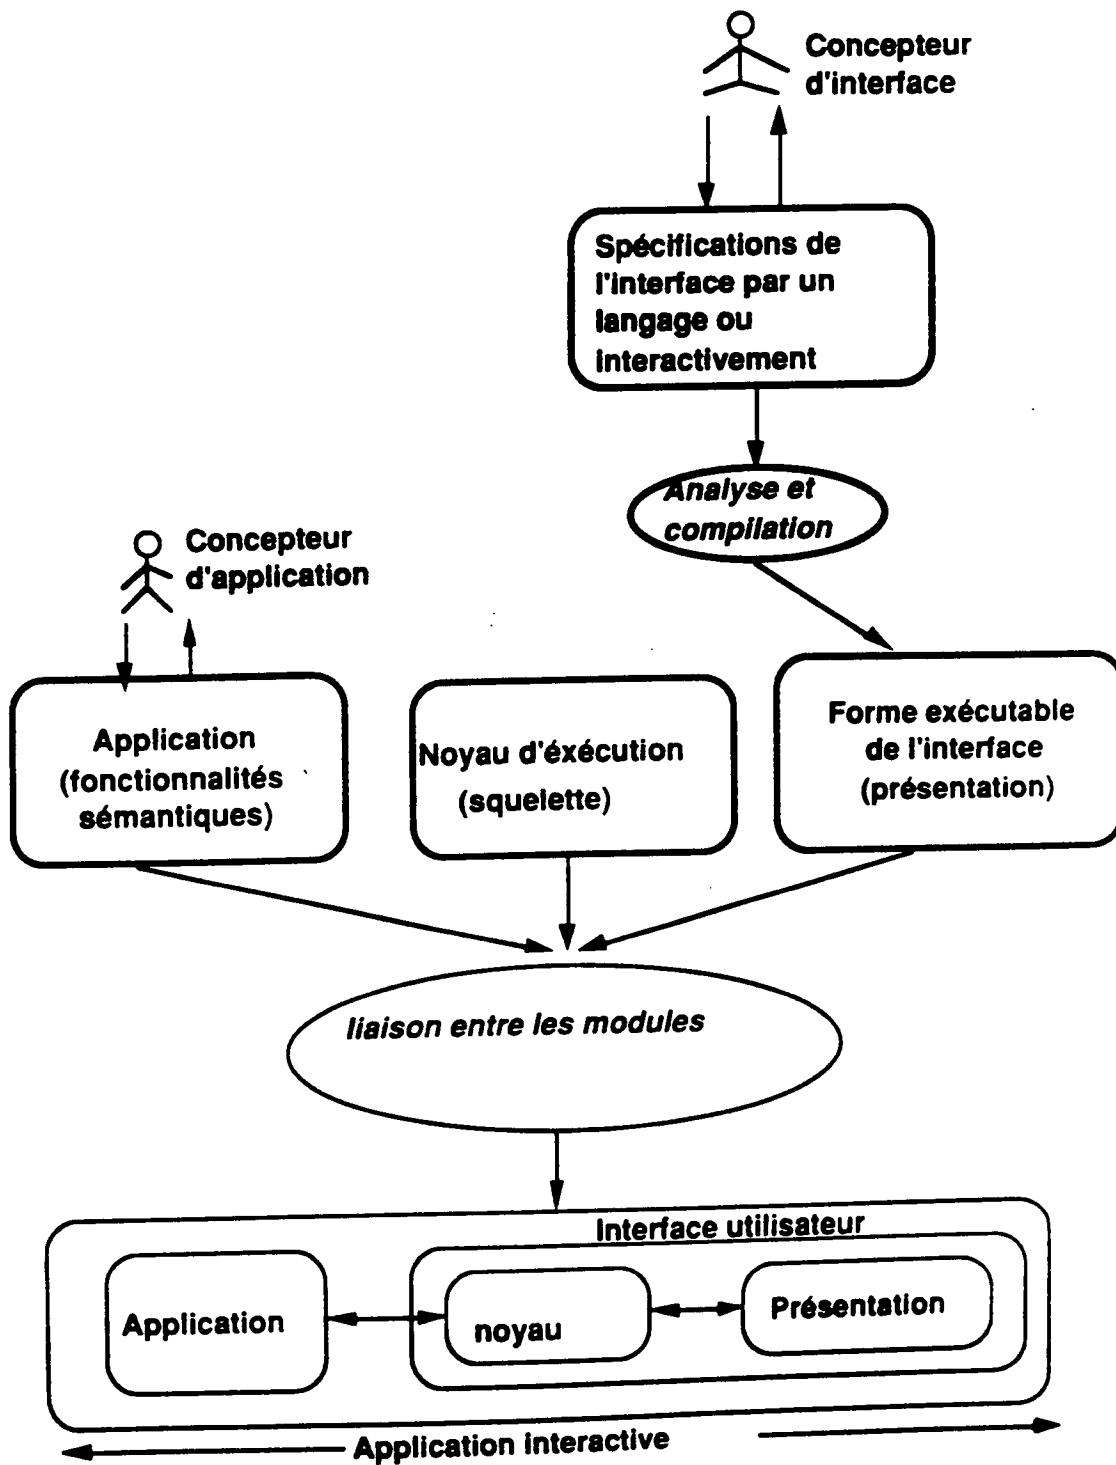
Concepteur d'interface

Spécifications de l'interface par un langage ou interactivement

Analyse et compilation

Concepteur d'application

Application (fonctionnalités sémantiques)

Noyau d'éxécution (squelette)

Forme exécutable de l'interface (présentation)

liaison entre les modules

Interface utilisateur

Application

noyau

Présentation

Application interactive